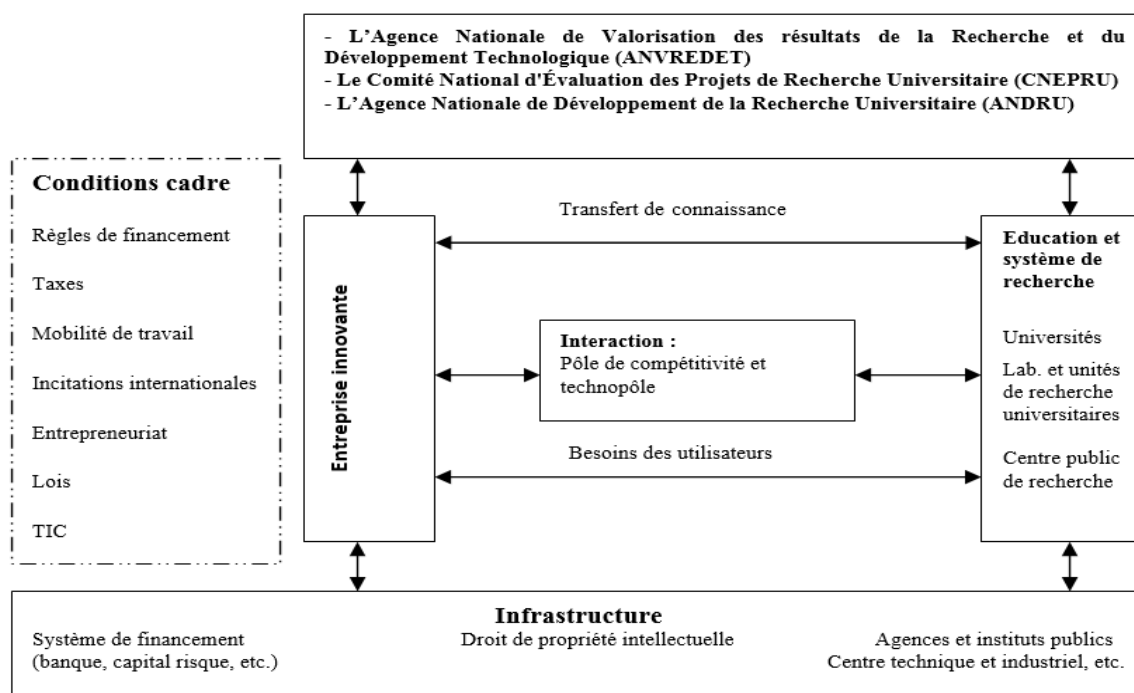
- L'Agence Nationale de Valorisation des résultats de la Recherche et du Développement Technologique (ANVREDET)
- Le Comité National d'Évaluation des Projets de Recherche Universitaire (CNEPRU)
- L'Agence Nationale de Développement de la Recherche Universitaire (ANDRU)

Conditions cadre

Règles de financement

Taxes

Mobilité de travail

Incitations internationales

Entrepreneuriat

Lois

TIC

Entreprise innovante

Transfert de connaissance

Interaction :
Pôle de compétitivité et technopôle

Besoins des utilisateurs

Education et système de recherche

Universités

Lab. et unités de recherche universitaires

Centre public de recherche

Infrastructure

Système de financement (banque, capital risque, etc.)

Droit de propriété intellectuelle

Agences et instituts publics
Centre technique et industriel, etc.